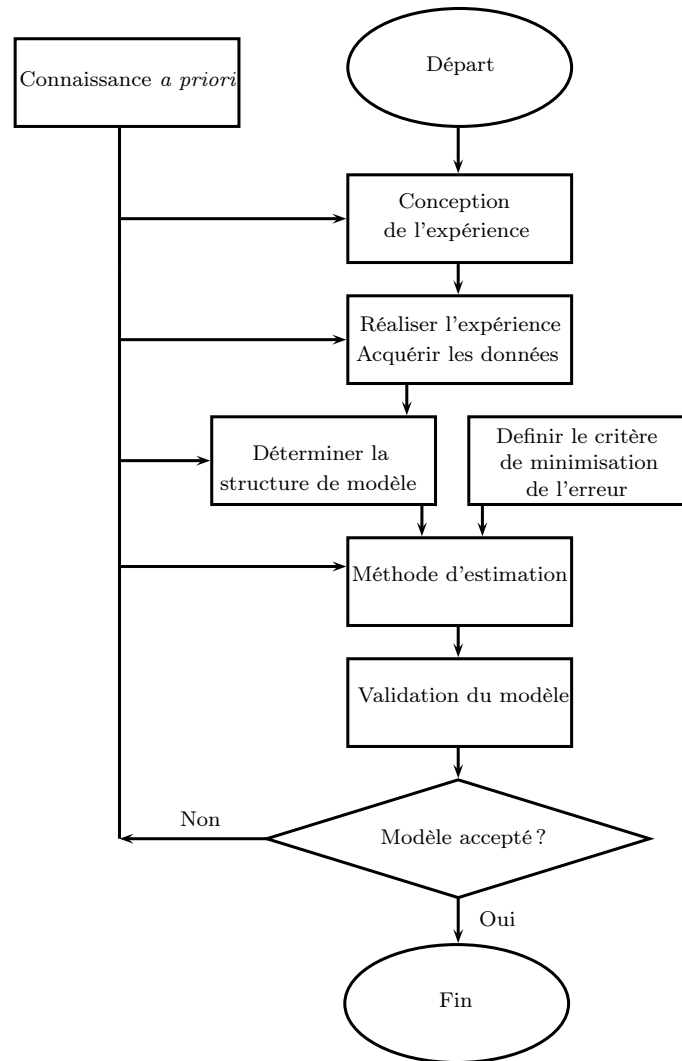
Connaissance *a priori*

Départ

Conception de l'expérience

Réaliser l'expérience
Acquérir les données

Déterminer la structure de modèle

Definir le critère de minimisation de l'erreur

Méthode d'estimation

Validation du modèle

Non

Modèle accepté ?

Oui

Fin